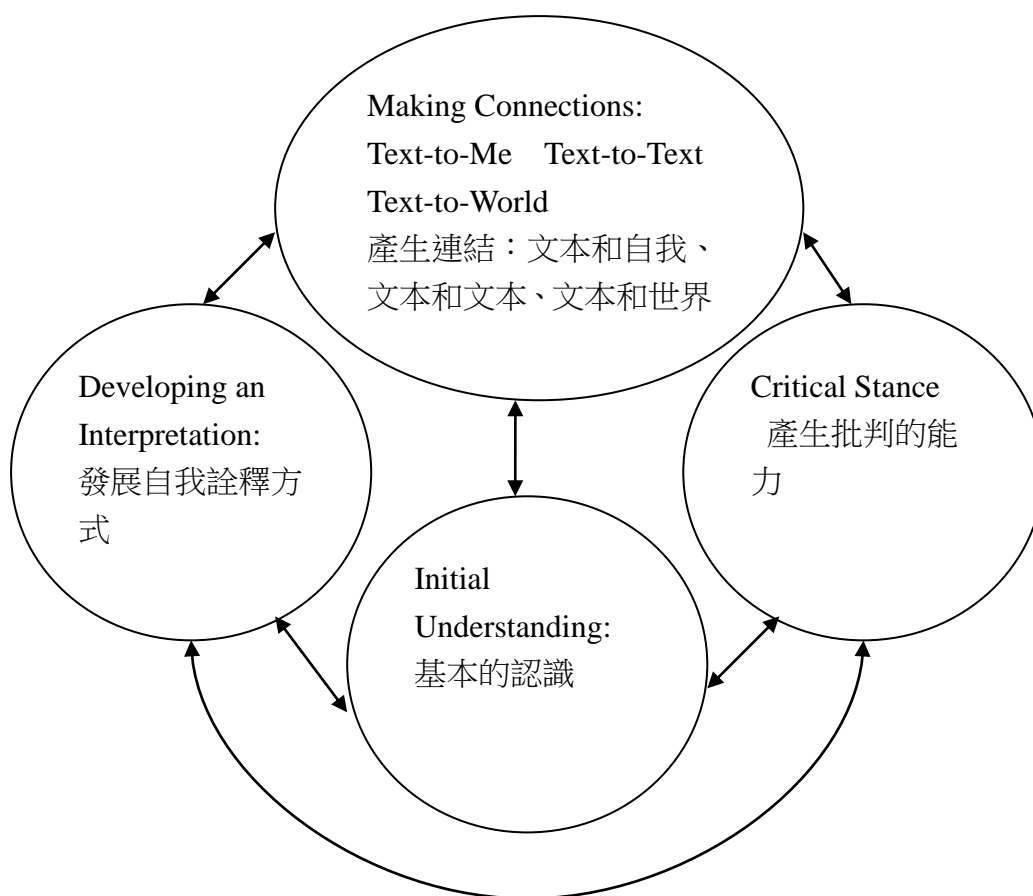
Making Connections:
Text-to-Me Text-to-Text
Text-to-World
產生連結：文本和自我、文本和文本、文本和世界

Developing an Interpretation:
發展自我詮釋方式

Critical Stance
產生批判的能力

Initial Understanding:
基本的認識